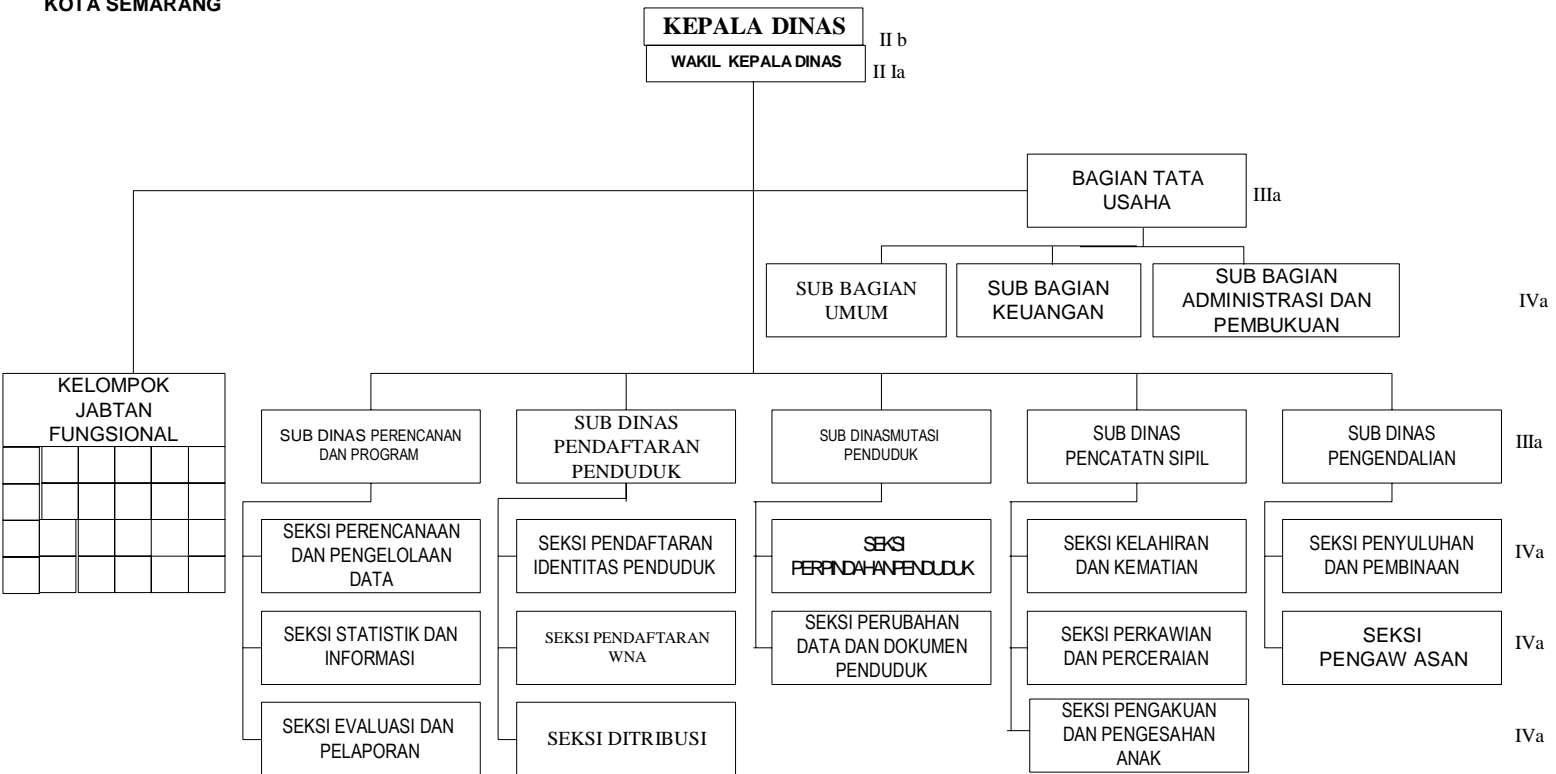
KOTA SEMARANG

KEPALA DINAS
II b
WAKIL KEPALA DINAS
II Ia

BAGIAN TATA USAHA
IIIa

SUB BAGIAN UMUM
SUB BAGIAN KEUANGAN
SUB BAGIAN ADMINISTRASI DAN PEMBUKUAN
IVa

KELOMPOK JABTAN FUNGSIONAL

SUB DINAS PERENCANAN DAN PROGRAM
SUB DINAS PENDAFTARAN PENDUDUK
SUB DINASMUTASI PENDUDUK
SUB DINAS PENCATATN SIPIL
SUB DINAS PENGENDALIAN
IIIa

SEKSI PERENCANAAN DAN PENGELOLAAN DATA
SEKSI PENDAFTARAN IDENTITAS PENDUDUK
SEKSI PERPINDAHAN PENDUDUK
SEKSI KELAHIRAN DAN KEMATIAN
SEKSI PENYULUHAN DAN PEMBINAAN
IVa

SEKSI STATISTIK DAN INFORMASI
SEKSI PENDAFTARAN WNA
SEKSI PERUBAHAN DATA DAN DOKUMEN PENDUDUK
SEKSI PERKAWIAN DAN PERCERAIAN
SEKSI PENGAW ASAN
IVa

SEKSI EVALUASI DAN PELAPORAN
SEKSI DITRIBUSI
SEKSI PENGAKUAN DAN PENGESAHAN ANAK
IVa